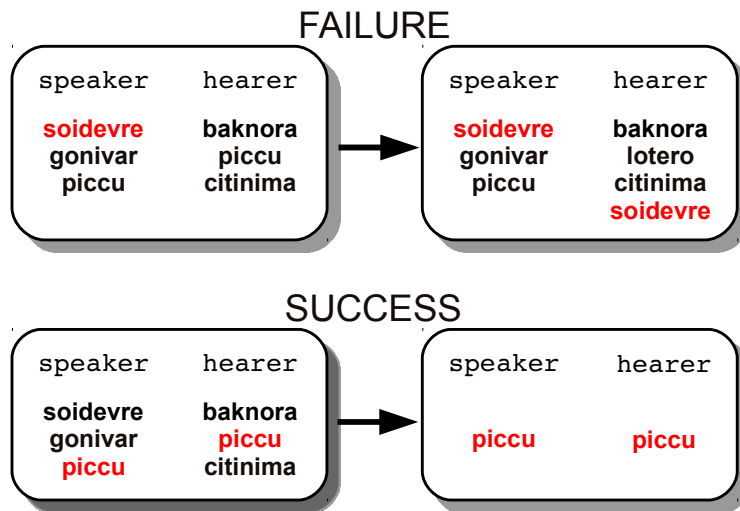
FAILURE

speaker hearer

soidevre gonivar piccu

baknora piccu citinima

speaker hearer

soidevre gonivar piccu

baknora lotero citinima soidevre

SUCCESS

speaker hearer

soidevre gonivar piccu

baknora piccu citinima

speaker hearer

piccu

piccu